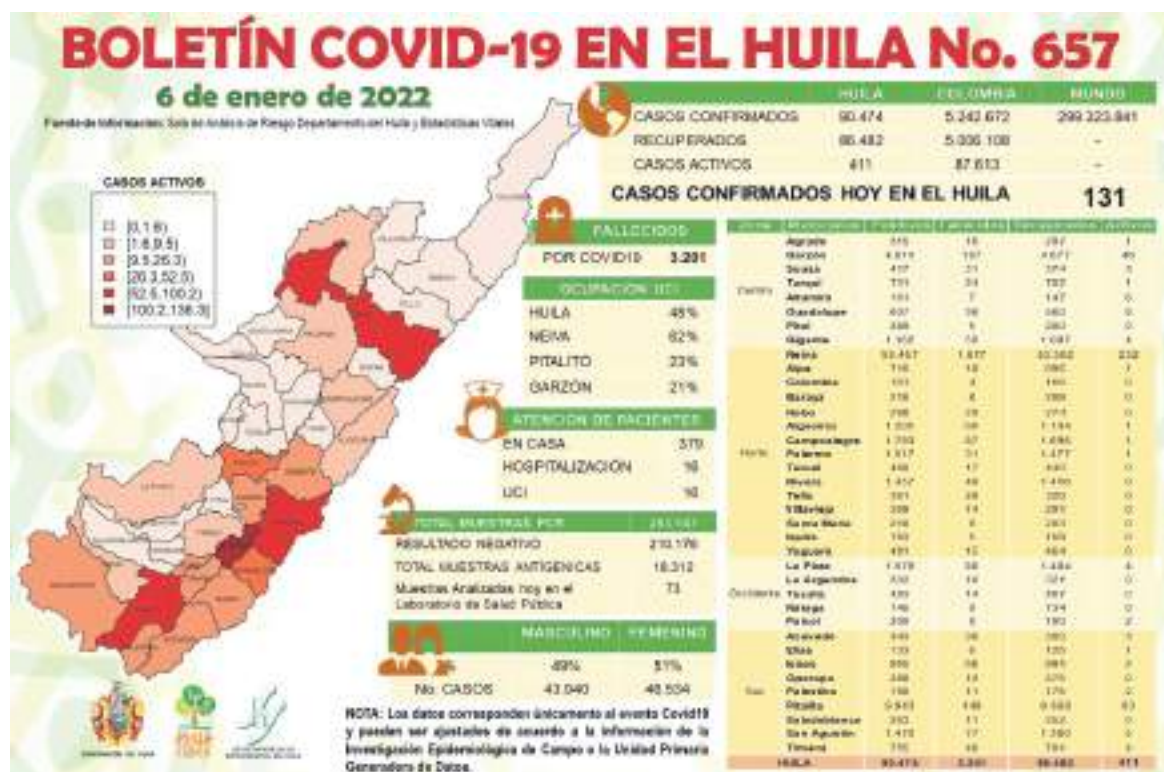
BOLETÍN COVID-19 EN EL HUILA No. 657

6 de enero de 2022

Fuente de información: Sala de Análisis de Riesgo Departamental del Huila y Estadísticas Vitales

| | HUILA | COLOMBIA | MUNDO |
|---|---|---|---|
| CASOS CONFIRMADOS | 90.474 | 5.242.672 | 299.323.841 |
| RECUPERADOS | 86.482 | 5.006.108 | -- |
| CASOS ACTIVOS | 411 | 87.613 | -- |

CASOS CONFIRMADOS HOY EN EL HUILA 131

CASOS ACTIVOS
[0,1.6)
[1.6,9.5)
[9.5,26.3)
[26.3,52.5)
[52.5,100.2)
[100.2,138.3]

FALLECIDOS
POR COVID19 3.201

OCUPACIÓN UCI
HUILA 45%
NEIVA 62%
PITALITO 23%
GARZÓN 21%

ATENCIÓN DE PACIENTES
EN CASA 379
HOSPITALIZACIÓN 16
UCI 16

| TOTAL MUESTRAS PCR | 251.161 |
|---|---|
| RESULTADO NEGATIVO | 210.176 |
| TOTAL MUESTRAS ANTIGÉNICAS | 18.312 |
| Muestras Analizadas hoy en el Laboratorio de Salud Pública | 73 |

| | MASCULINO | FEMENINO |
|---|---|---|
| | 49% | 51% |
| No. CASOS | 43.940 | 46.534 |

NOTA: Los datos corresponden únicamente al evento Covid19 y pueden ser ajustados de acuerdo a la información de la Investigación Epidemiológica de Campo o la Unidad Primaria Generadora de Datos.

| Zona | Municipio | Positivos | Fallecidos | Recuperados | Activos |
|---|---|---|---|---|---|
| Centro | Agrado | 315 | 16 | 297 | 1 |
| | Garzón | 4.811 | 137 | 4.671 | 45 |
| | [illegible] | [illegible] | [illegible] | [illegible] | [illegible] |
| Norte | Neiva | 33.457 | 1.617 | 33.382 | 232 |
| | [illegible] | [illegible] | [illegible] | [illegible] | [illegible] |
| Occidente | La Plata | 1.478 | 38 | 1.434 | 4 |
| | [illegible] | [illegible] | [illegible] | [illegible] | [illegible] |
| Sur | Acevedo | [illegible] | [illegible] | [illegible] | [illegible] |
| | Pitalito | 9.543 | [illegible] | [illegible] | 63 |
| | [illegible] | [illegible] | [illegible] | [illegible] | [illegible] |
| HUILA | | 90.474 | 3.201 | 86.482 | 411 |